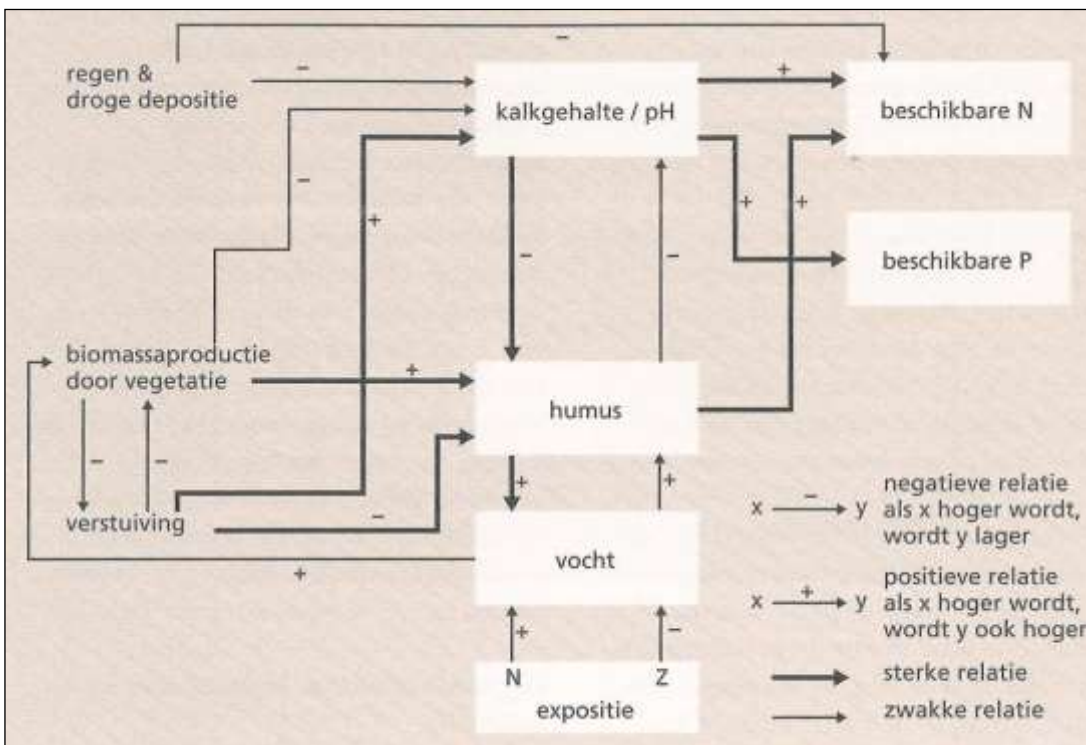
regen & droge depositie

–

–

kalkgehalte / pH

+

beschikbare N

–

+

–

–

+

+

beschikbare P

biomassaproductie door vegetatie

+

humus

–

–

+

+

verstuiving

–

vocht

+

negatieve relatie als x hoger wordt, wordt y lager

x –→ y

positieve relatie als x hoger wordt, wordt y ook hoger

x +→ y

+

–

N

Z

expositie

sterke relatie

zwakke relatie